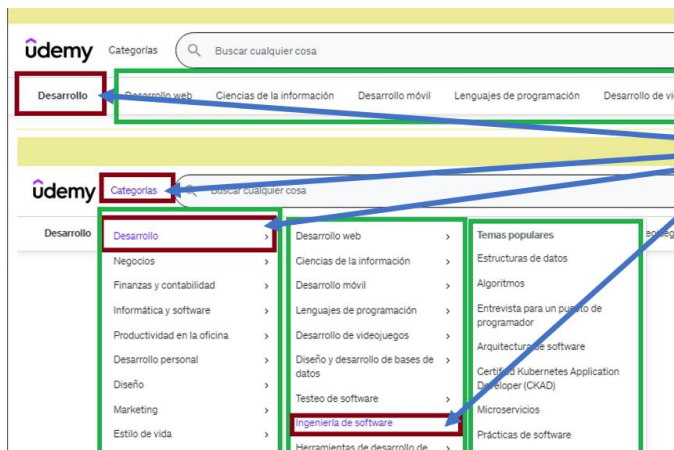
ûdemy Categorías Buscar cualquier cosa

Desarrollo Desarrollo web Ciencias de la información Desarrollo móvil Lenguajes de programación Desarrollo de vi

ûdemy Categorías Buscar cualquier cosa

Desarrollo

Desarrollo
Negocios
Finanzas y contabilidad
Informática y software
Productividad en la oficina
Desarrollo personal
Diseño
Marketing
Estilo de vida

Desarrollo web
Ciencias de la información
Desarrollo móvil
Lenguajes de programación
Desarrollo de videojuegos
Diseño y desarrollo de bases de datos
Testeo de software
Ingeniería de software
Herramientas de desarrollo de

Temas populares
Estructuras de datos
Algoritmos
Entrevista para un puesto de programador
Arquitectura de software
Certified Kubernetes Application Developer (CKAD)
Microservicios
Prácticas de software